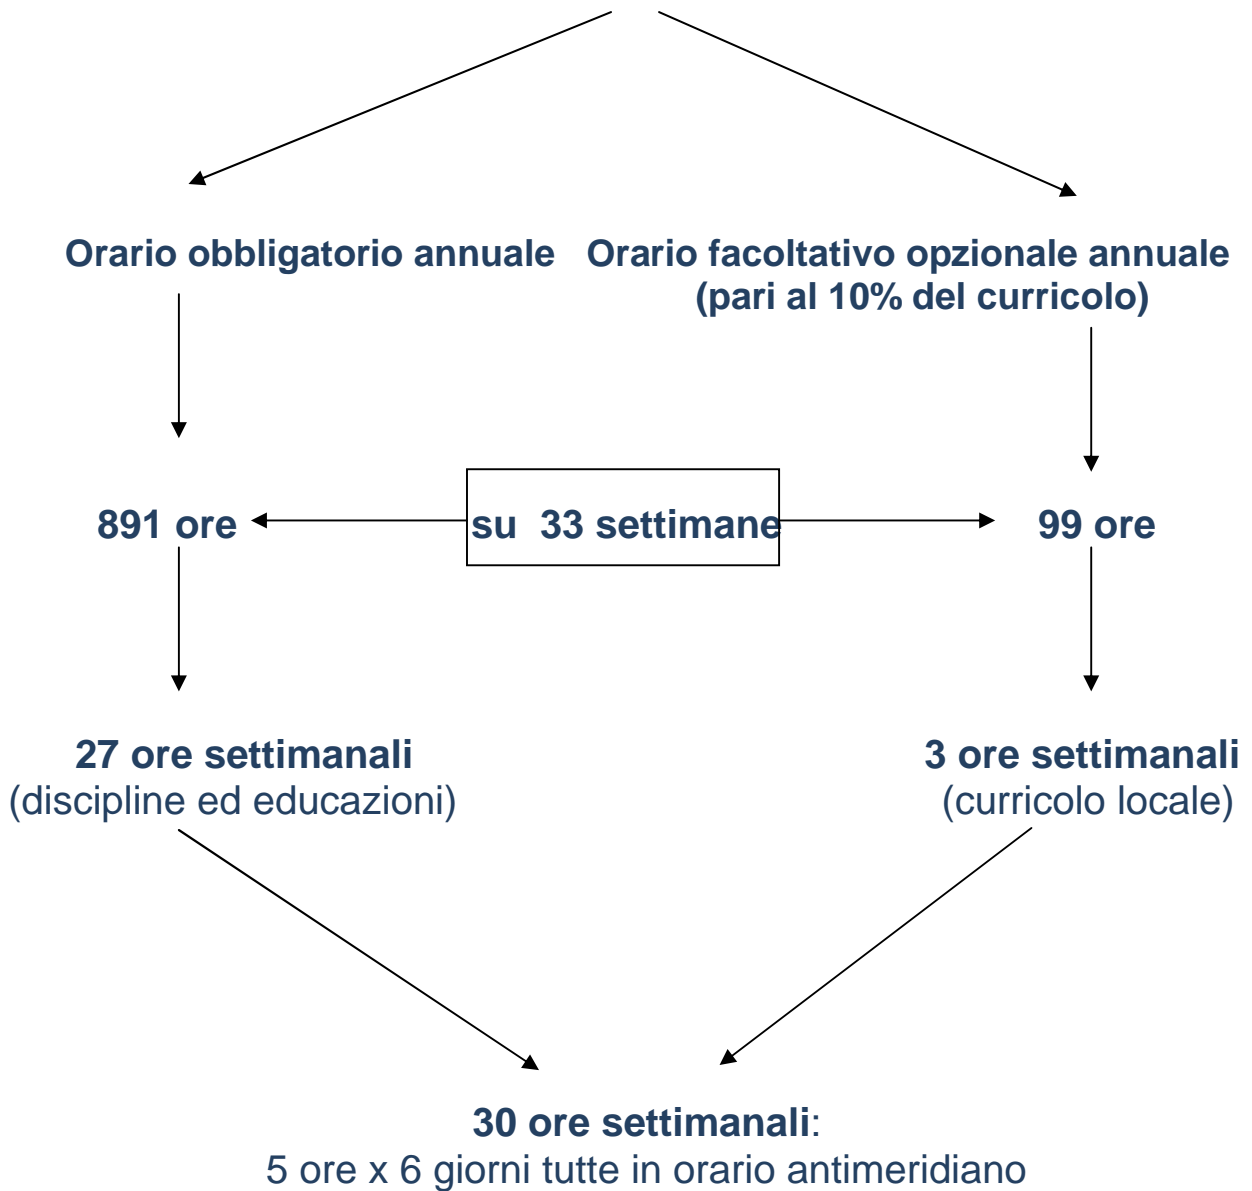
Orario obbligatorio annuale

Orario facoltativo opzionale annuale
(pari al 10% del curricolo)

891 ore

su 33 settimane

99 ore

27 ore settimanali
(discipline ed educazioni)

3 ore settimanali
(curricolo locale)

30 ore settimanali:
5 ore x 6 giorni tutte in orario antimeridiano